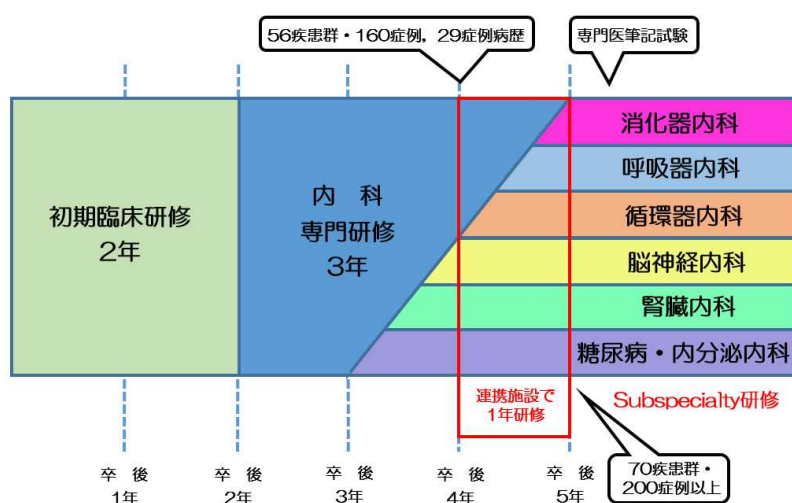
56疾患群・160症例，29症例病歴

専門医筆記試験

初期臨床研修
2年

内 科
専門研修
3年

消化器内科
呼吸器内科
循環器内科
脳神経内科
腎臓内科
糖尿病・内分泌内科

連携施設で
1年研修

Subspecialty研修

70疾患群・
200症例以上

卒 後
1年

卒 後
2年

卒 後
3年

卒 後
4年

卒 後
5年